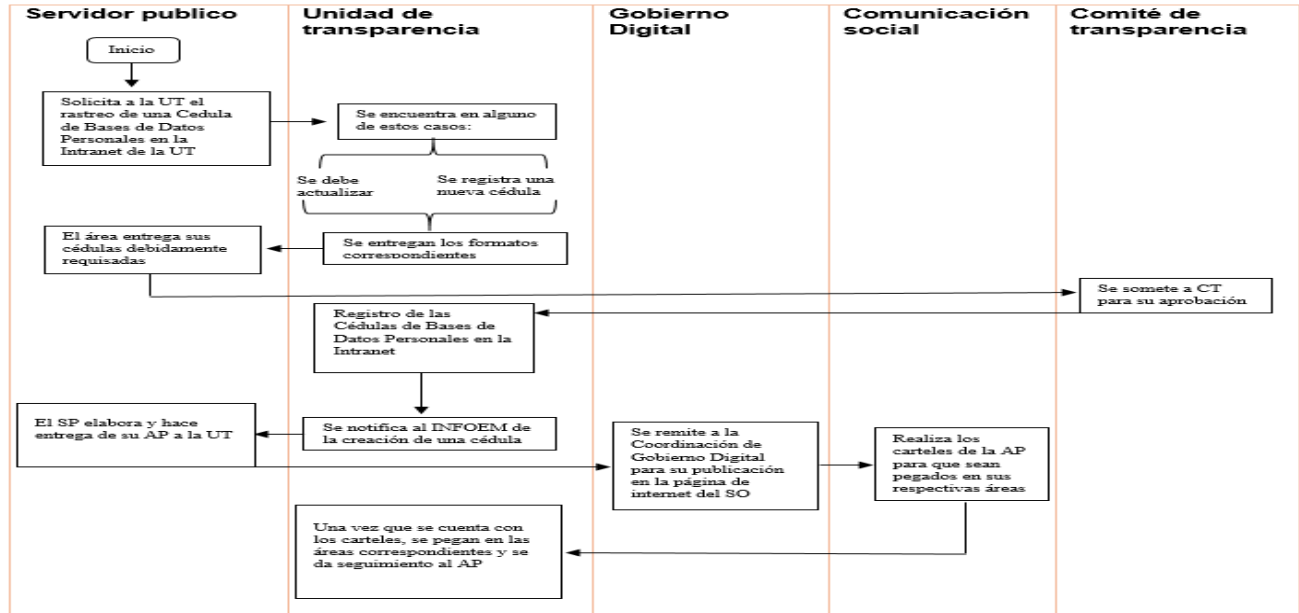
Servidor publico

Unidad de transparencia

Gobierno Digital

Comunicación social

Comité de transparencia

Inicio

Solicita a la UT el rastreo de una Cedula de Bases de Datos Personales en la Intranet de la UT

Se encuentra en alguno de estos casos:

Se debe actualizar

Se registra una nueva cédula

El área entrega sus cédulas debidamente requisadas

Se entregan los formatos correspondientes

Se somete a CT para su aprobación

Registro de las Cédulas de Bases de Datos Personales en la Intranet

El SP elabora y hace entrega de su AP a la UT

Se notifica al INFOEM de la creación de una cédula

Se remite a la Coordinación de Gobierno Digital para su publicación en la página de internet del SO

Realiza los carteles de la AP para que sean pegados en sus respectivas áreas

Una vez que se cuenta con los carteles, se pegan en las áreas correspondientes y se da seguimiento al AP